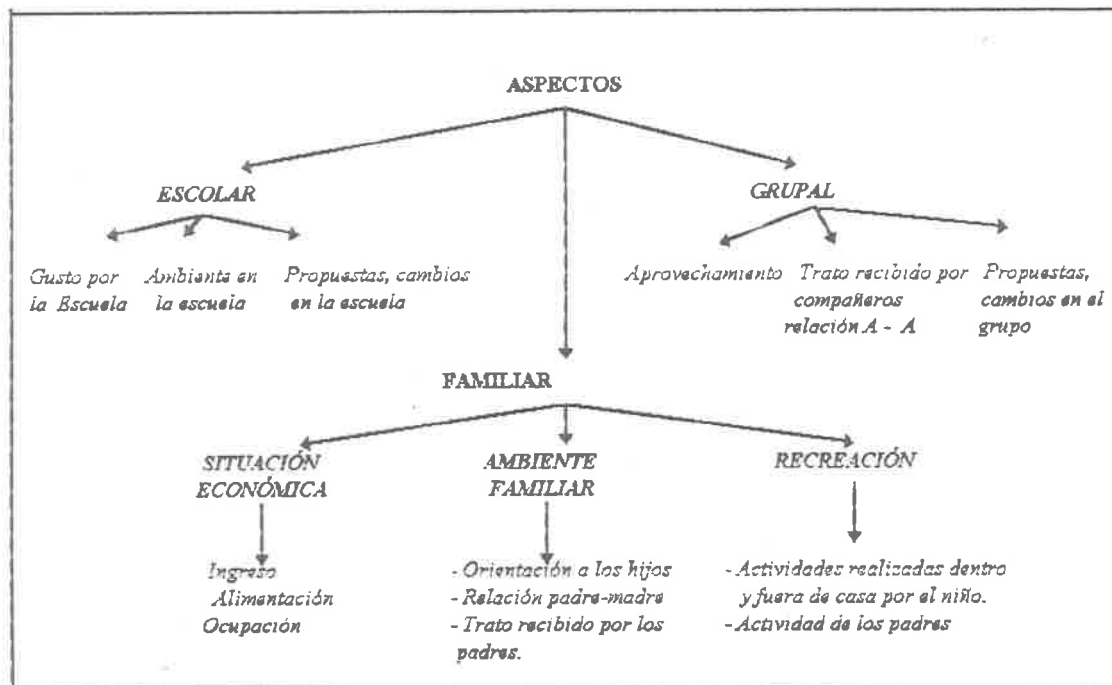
ASPECTOS

ESCOLAR

GRUPAL

Gusto por la Escuela

Ambiente en la escuela

Propuestas, cambios en la escuela

Aprovechamiento

Trato recibido por compañeros relación A - A

Propuestas, cambios en el grupo

FAMILIAR

SITUACIÓN ECONÓMICA

AMBIENTE FAMILIAR

RECREACIÓN

Ingreso
Alimentación
Ocupación

- Orientación a los hijos
- Relación padre-madre
- Trato recibido por los padres.

- Actividades realizadas dentro y fuera de casa por el niño.
- Actividad de los padres